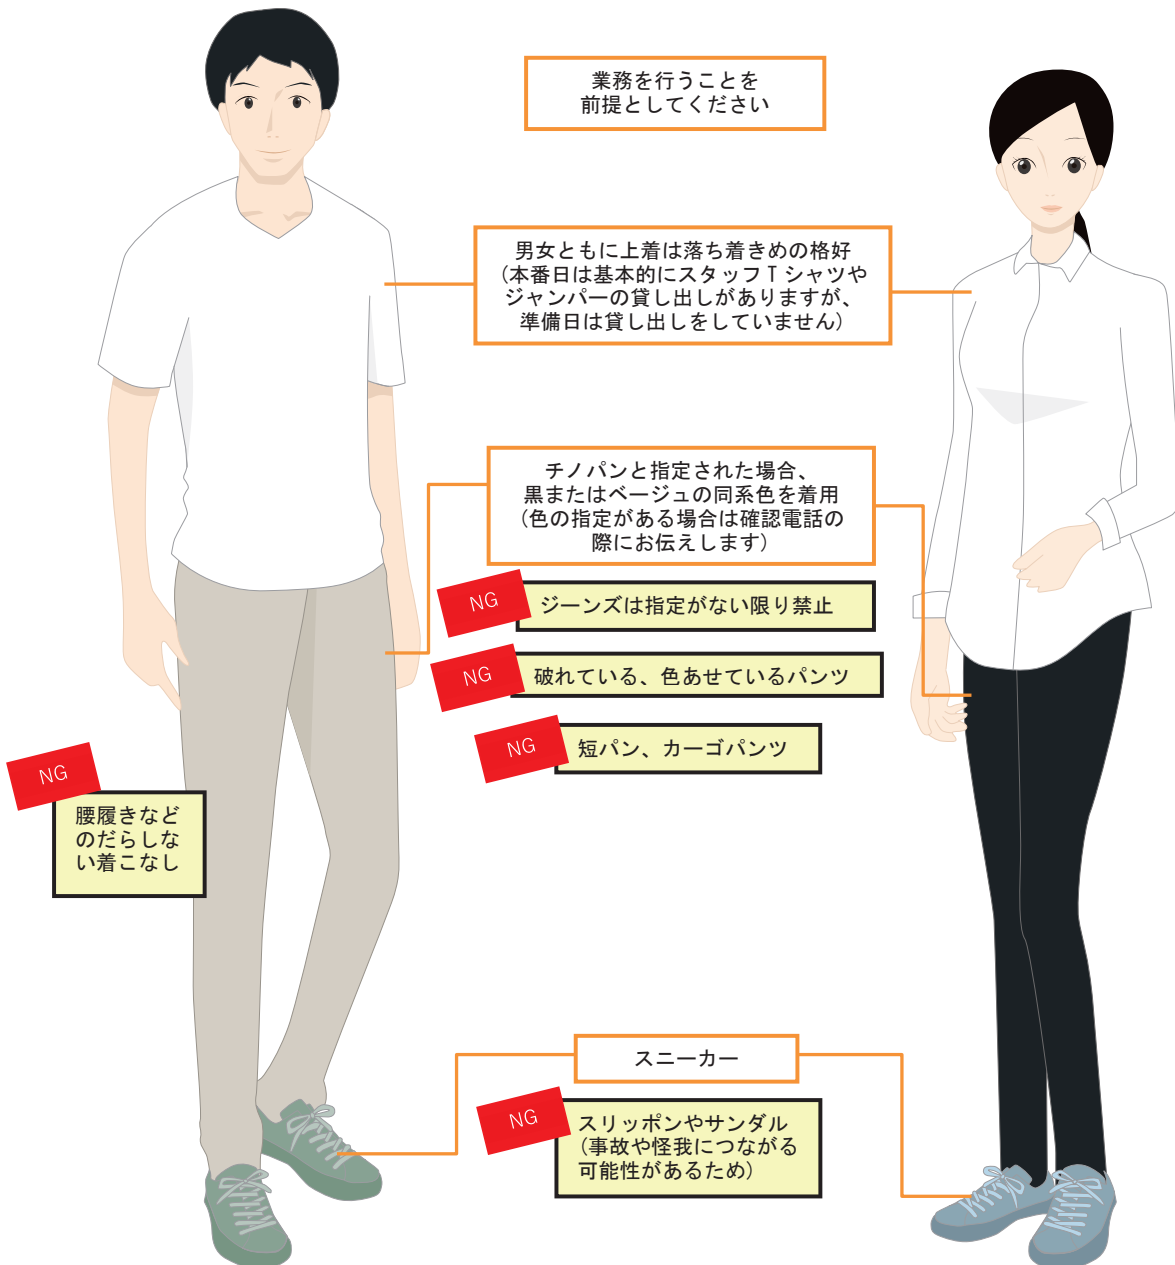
業務を行うことを
前提としてください

男女ともに上着は落ち着きめの格好
（本番日は基本的にスタッフＴシャツや
ジャンパーの貸し出しがありますが、
準備日は貸し出しをしていません）

チノパンと指定された場合、
黒またはベージュの同系色を着用
（色の指定がある場合は確認電話の
際にお伝えします）

NG ジーンズは指定がない限り禁止

NG 破れている、色あせているパンツ

NG 短パン、カーゴパンツ

NG 腰履きなどのだらしない着こなし

スニーカー

NG スリッポンやサンダル
（事故や怪我につながる
可能性があるため）